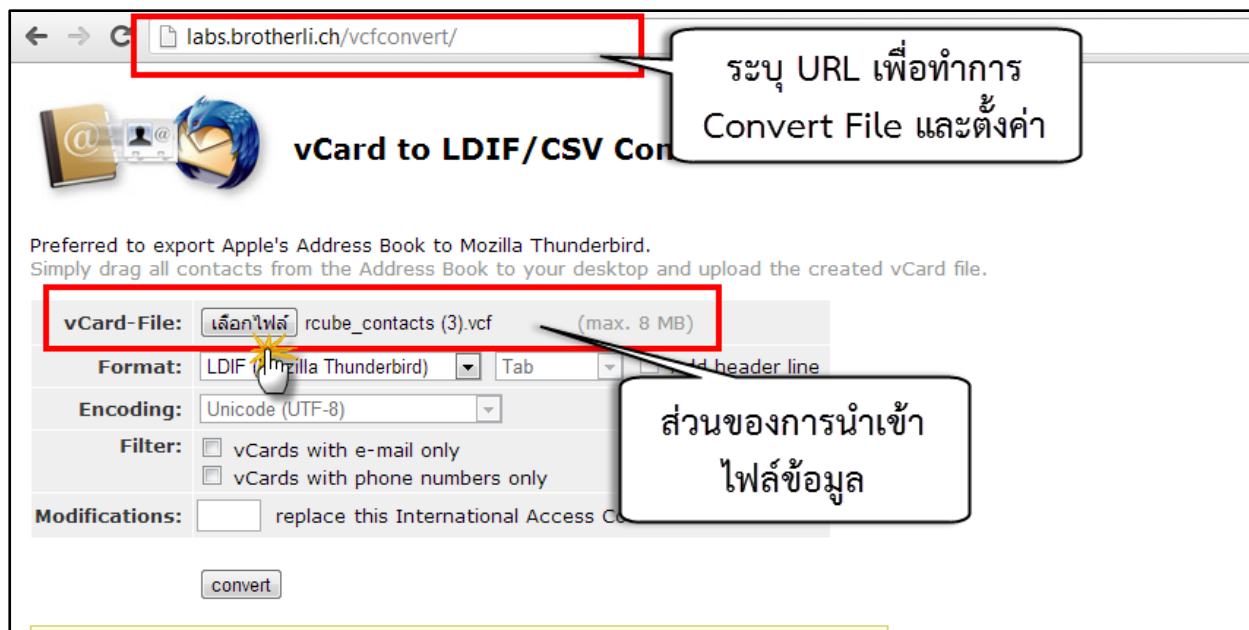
labs.brotherli.ch/vcfconvert/

ระบุ URL เพื่อทำการ Convert File และตั้งค่า

vCard to LDIF/CSV Con

Preferred to export Apple's Address Book to Mozilla Thunderbird.
Simply drag all contacts from the Address Book to your desktop and upload the created vCard file.

vCard-File: เลือกไฟล์ rcube_contacts (3).vcf (max. 8 MB)
Format: LDIF ([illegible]zilla Thunderbird) Tab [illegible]d header line
Encoding: Unicode (UTF-8)
Filter: vCards with e-mail only
vCards with phone numbers only
Modifications: replace this International Access Co

ส่วนของการนำเข้าไฟล์ข้อมูล

convert